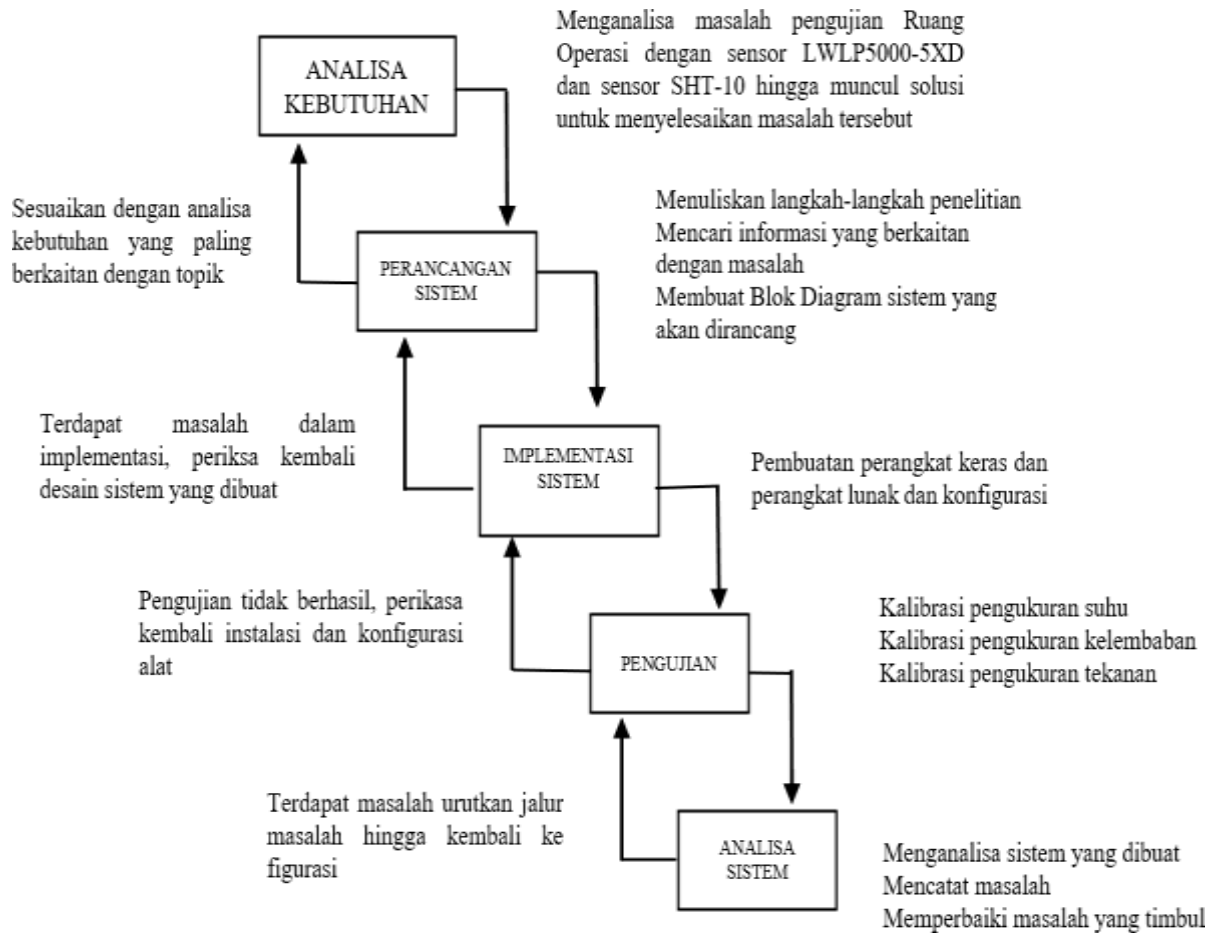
ANALISA KEBUTUHAN

Menganalisa masalah pengujian Ruang Operasi dengan sensor LWLP5000-5XD dan sensor SHT-10 hingga muncul solusi untuk menyelesaikan masalah tersebut

Sesuaikan dengan analisa kebutuhan yang paling berkaitan dengan topik

PERANCANGAN SISTEM

Menuliskan langkah-langkah penelitian
Mencari informasi yang berkaitan dengan masalah
Membuat Blok Diagram sistem yang akan dirancang

Terdapat masalah dalam implementasi, periksa kembali desain sistem yang dibuat

IMPLEMENTASI SISTEM

Pembuatan perangkat keras dan perangkat lunak dan konfigurasi

Pengujian tidak berhasil, perikasa kembali instalasi dan konfigurasi alat

PENGUJIAN

Kalibrasi pengukuran suhu
Kalibrasi pengukuran kelembaban
Kalibrasi pengukuran tekanan

Terdapat masalah urutkan jalur masalah hingga kembali ke figurasi

ANALISA SISTEM

Menganalisa sistem yang dibuat
Mencatat masalah
Memperbaiki masalah yang timbul